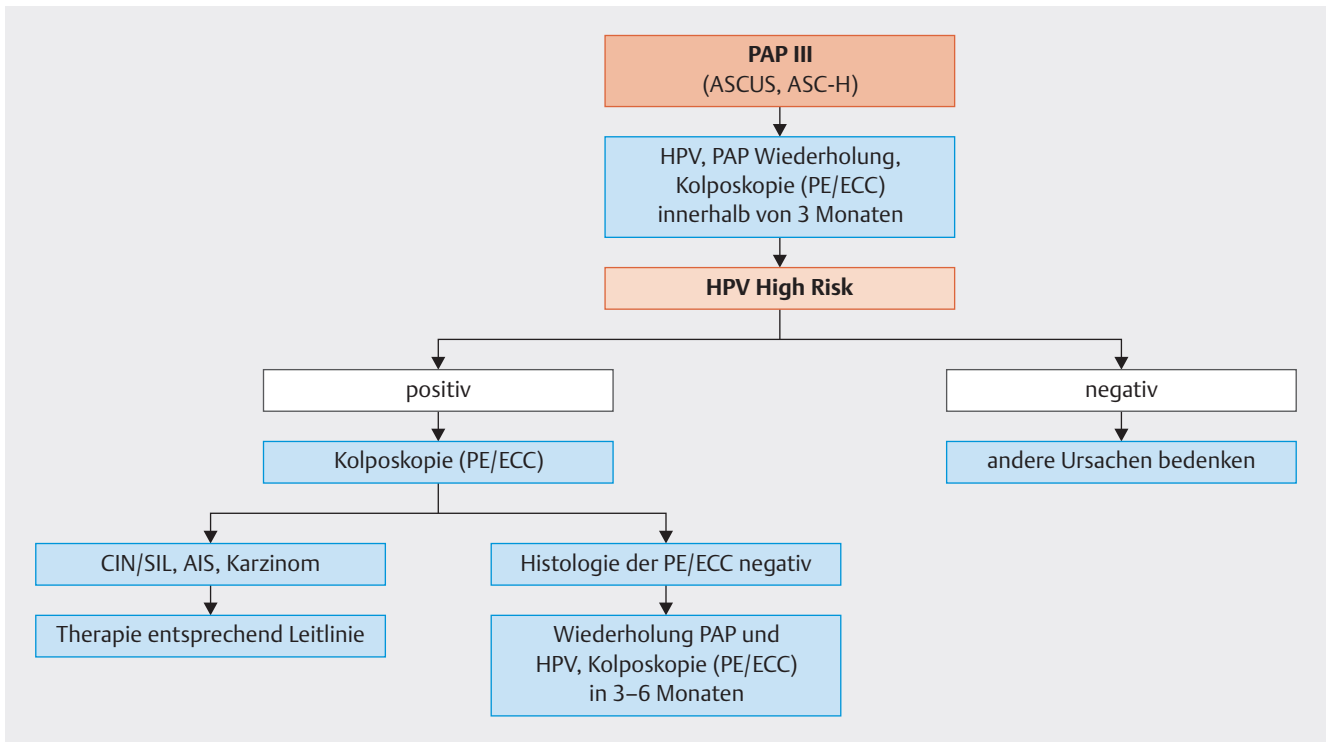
**PAP III**
(ASCUS, ASC-H)

HPV, PAP Wiederholung, Kolposkopie (PE/ECC) innerhalb von 3 Monaten

**HPV High Risk**

positiv

negativ

Kolposkopie (PE/ECC)

andere Ursachen bedenken

CIN/SIL, AIS, Karzinom

Histologie der PE/ECC negativ

Therapie entsprechend Leitlinie

Wiederholung PAP und HPV, Kolposkopie (PE/ECC) in 3–6 Monaten